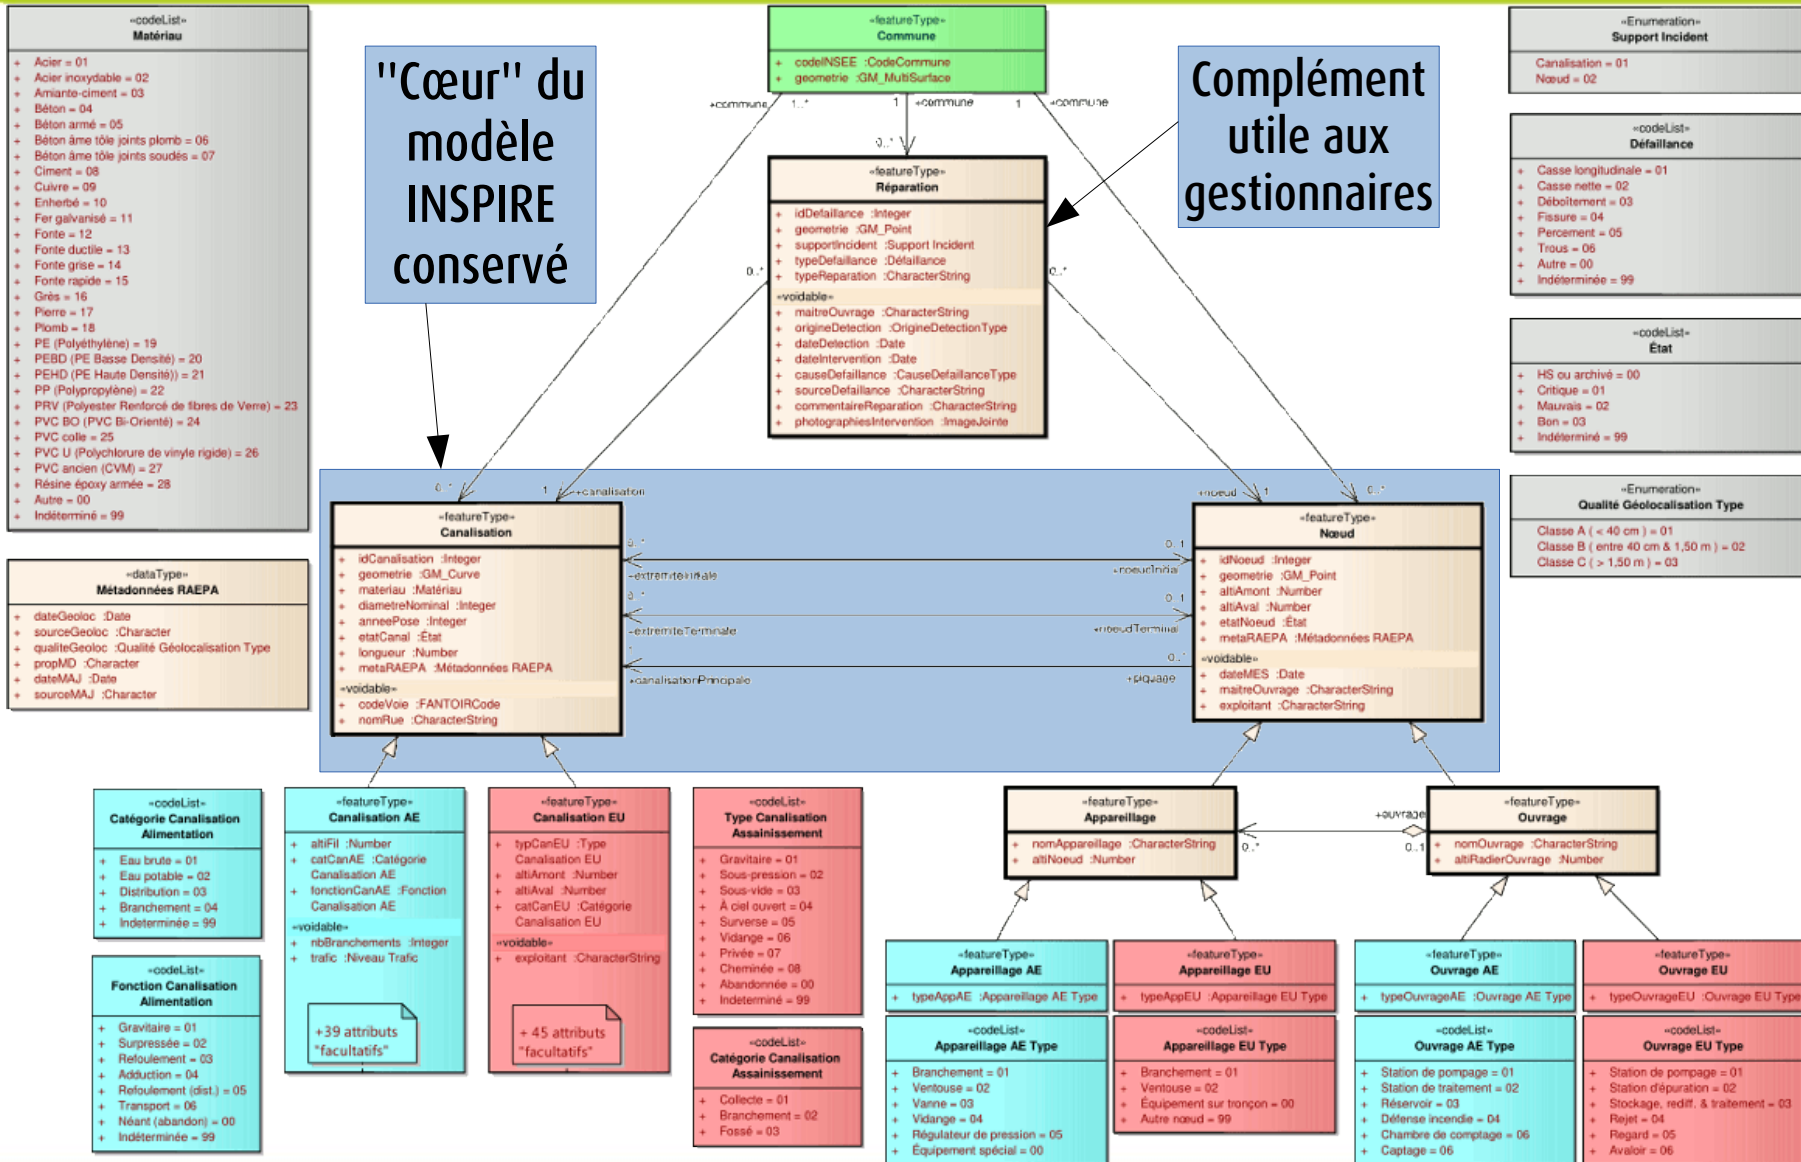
«codeList»
Matériau

+ Acier = 01
+ Acier inoxydable = 02
+ Amiante-ciment = 03
+ Béton = 04
+ Béton armé = 05
+ Béton âme tôle joints plomb = 06
+ Béton âme tôle joints soudés = 07
+ Ciment = 08
+ Cuivre = 09
+ Enherbé = 10
+ Fer galvanisé = 11
+ Fonte = 12
+ Fonte ductile = 13
+ Fonte grise = 14
+ Fonte rapide = 15
+ Grès = 16
+ Pierre = 17
+ Plomb = 18
+ PE (Polyéthylène) = 19
+ PEBD (PE Basse Densité) = 20
+ PEHD (PE Haute Densité)) = 21
+ PP (Polypropylène) = 22
+ PRV (Polyester Renforcé de fibres de Verre) = 23
+ PVC BO (PVC Bi-Orienté) = 24
+ PVC colle = 25
+ PVC U (Polychlorure de vinyle rigide) = 26
+ PVC ancien (CVM) = 27
+ Résine époxy armée = 28
+ Autre = 00
+ Indéterminé = 99

«dataType»
Métadonnées RAEPA

+ dateGeoloc :Date
+ sourceGeoloc :Character
+ qualiteGeoloc :Qualité Géolocalisation Type
+ propMD :Character
+ dateMAJ :Date
+ sourceMAJ :Character

"Cœur" du modèle INSPIRE conservé

«featureType»
Commune

+ codeINSEE :CodeCommune
+ geometrie :GM_MultiSurface

+commune 1..* 1 +commune 1 +commune 0..*

Complément utile aux gestionnaires

«featureType»
Réparation

+ idDefaillance :Integer
+ geometrie :GM_Point
+ supportIncident :Support Incident
+ typeDefaillance :Défaillance
+ typeReparation :CharacterString
«voidable»
+ maitreOuvrage :CharacterString
+ origineDetection :OrigineDetectionType
+ dateDetection :Date
+ dateIntervention :Date
+ causeDefaillance :CauseDefaillanceType
+ sourceDefaillance :CharacterString
+ commentaireReparation :CharacterString
+ photographiesIntervention :ImageJointe

0..* 0..*

«Enumeration»
Support Incident

Canalisation = 01
Nœud = 02

«codeList»
Défaillance

+ Casse longitudinale = 01
+ Casse nette = 02
+ Déboîtement = 03
+ Fissure = 04
+ Percement = 05
+ Trous = 06
+ Autre = 00
+ Indéterminée = 99

«codeList»
État

+ HS ou archivé = 00
+ Critique = 01
+ Mauvais = 02
+ Bon = 03
+ Indéterminé = 99

«Enumeration»
Qualité Géolocalisation Type

Classe A ( < 40 cm ) = 01
Classe B ( entre 40 cm & 1,50 m ) = 02
Classe C ( > 1,50 m ) = 03

0..* 1 +canalisation +noeud 1 0..*

«featureType»
Canalisation

+ idCanalisation :Integer
+ geometrie :GM_Curve
+ materiau :Matériau
+ diametreNominal :Integer
+ anneePose :Integer
+ etatCanal :État
+ longueur :Number
+ metaRAEPA :Métadonnées RAEPA
«voidable»
+ codeVoie :FANTOIRCode
+ nomRue :CharacterString

0..* 0..1 +extremiteInitiale +noeudInitial 0..* 0..1 +extremiteTerminale +noeudTerminal 0..* +canalisationPrincipale +piquage

«featureType»
Nœud

+ idNoeud :Integer
+ geometrie :GM_Point
+ altiAmont :Number
+ altiAval :Number
+ etatNoeud :État
+ metaRAEPA :Métadonnées RAEPA
«voidable»
+ dateMES :Date
+ maitreOuvrage :CharacterString
+ exploitant :CharacterString

«codeList»
Catégorie Canalisation Alimentation

+ Eau brute = 01
+ Eau potable = 02
+ Distribution = 03
+ Branchement = 04
+ Indeterminée = 99

«codeList»
Fonction Canalisation Alimentation

+ Gravitaire = 01
+ Surpressée = 02
+ Refoulement = 03
+ Adduction = 04
+ Refoulement (dist.) = 05
+ Transport = 06
+ Néant (abandon) = 00
+ Indéterminée = 99

«featureType»
Canalisation AE

+ altiFil :Number
+ catCanAE :Catégorie Canalisation AE
+ fonctionCanAE :Fonction Canalisation AE
«voidable»
+ nbBranchements :Integer
+ trafic :Niveau Trafic

+39 attributs "facultatifs"

«featureType»
Canalisation EU

+ typCanEU :Type Canalisation EU
+ altiAmont :Number
+ altiAval :Number
+ catCanEU :Catégorie Canalisation EU
«voidable»
+ exploitant :CharacterString

+ 45 attributs "facultatifs"

«codeList»
Type Canalisation Assainissement

+ Gravitaire = 01
+ Sous-pression = 02
+ Sous-vide = 03
+ À ciel ouvert = 04
+ Surverse = 05
+ Vidange = 06
+ Privée = 07
+ Cheminée = 08
+ Abandonnée = 00
+ Indeterminé = 99

«codeList»
Catégorie Canalisation Assainissement

+ Collecte = 01
+ Branchement = 02
+ Fossé = 03

«featureType»
Appareillage

+ nomAppareillage :CharacterString
+ altiNoeud :Number

+ouvrage 0..* 0..1

«featureType»
Ouvrage

+ nomOuvrage :CharacterString
+ altiRadierOuvrage :Number

«featureType»
Appareillage AE

+ typeAppAE :Appareillage AE Type

«featureType»
Appareillage EU

+ typeAppEU :Appareillage EU Type

«featureType»
Ouvrage AE

+ typeOuvrageAE :Ouvrage AE Type

«featureType»
Ouvrage EU

+ typeOuvrageEU :Ouvrage EU Type

«codeList»
Appareillage AE Type

+ Branchement = 01
+ Ventouse = 02
+ Vanne = 03
+ Vidange = 04
+ Régulateur de pression = 05
+ Équipement spécial = 00

«codeList»
Appareillage EU Type

+ Branchement = 01
+ Ventouse = 02
+ Équipement sur tronçon = 00
+ Autre nœud = 99

«codeList»
Ouvrage AE Type

+ Station de pompage = 01
+ Station de traitement = 02
+ Réservoir = 03
+ Défense incendie = 04
+ Chambre de comptage = 06
+ Captage = 06

«codeList»
Ouvrage EU Type

+ Station de pompage = 01
+ Station d'épuration = 02
+ Stockage, rediff. & traitement = 03
+ Rejet = 04
+ Regard = 05
+ Avaloir = 06